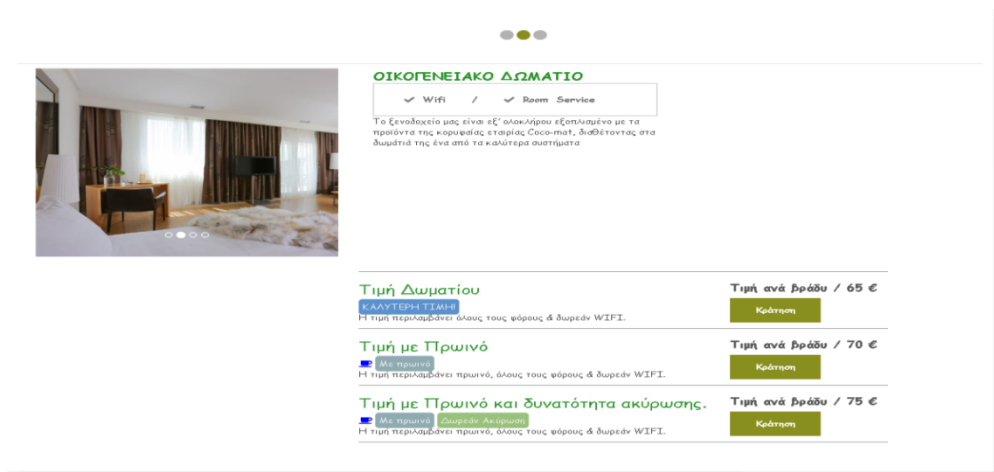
ΟΙΚΟΓΕΝΕΙΑΚΟ ΔΩΜΑΤΙΟ

Wifi / Room Service

Το ξενοδοχείο μας είναι εξ' ολοκλήρου εξοπλισμένο με τα προϊόντα της κορυφαίας εταιρίας Coco-mat, διαθέτοντας στα δωμάτιά της ένα από τα καλύτερα συστήματα

Τιμή Δωματίου
ΚΑΛΥΤΕΡΗ ΤΙΜΗ!
Η τιμή περιλαμβάνει όλους τους φόρους & δωρεάν WIFI.
Τιμή ανά βράδυ / 65 €
Κράτηση

Τιμή με Πρωινό
Με πρωινό
Η τιμή περιλαμβάνει πρωινό, όλους τους φόρους & δωρεάν WIFI.
Τιμή ανά βράδυ / 70 €
Κράτηση

Τιμή με Πρωινό και δυνατότητα ακύρωσης.
Με πρωινό Δωρεάν Ακύρωση
Η τιμή περιλαμβάνει πρωινό, όλους τους φόρους & δωρεάν WIFI.
Τιμή ανά βράδυ / 75 €
Κράτηση